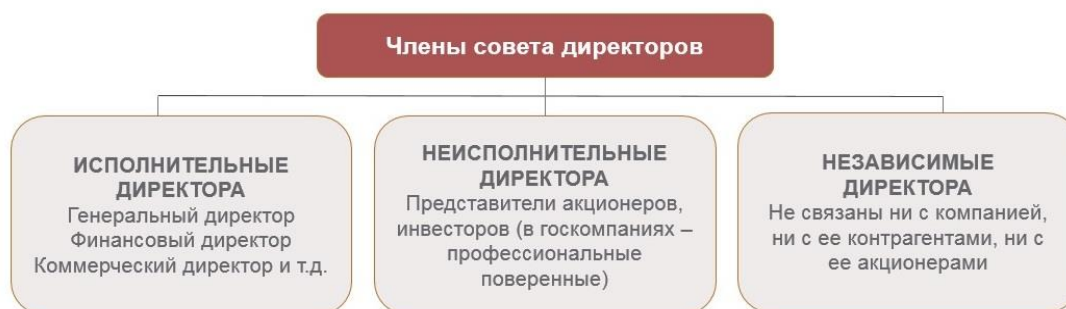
Члены совета директоров

ИСПОЛНИТЕЛЬНЫЕ ДИРЕКТОРА
Генеральный директор
Финансовый директор
Коммерческий директор и т.д.

НЕИСПОЛНИТЕЛЬНЫЕ ДИРЕКТОРА
Представители акционеров, инвесторов (в госкомпаниях – профессиональные поверенные)

НЕЗАВИСИМЫЕ ДИРЕКТОРА
Не связаны ни с компанией, ни с ее контрагентами, ни с ее акционерами